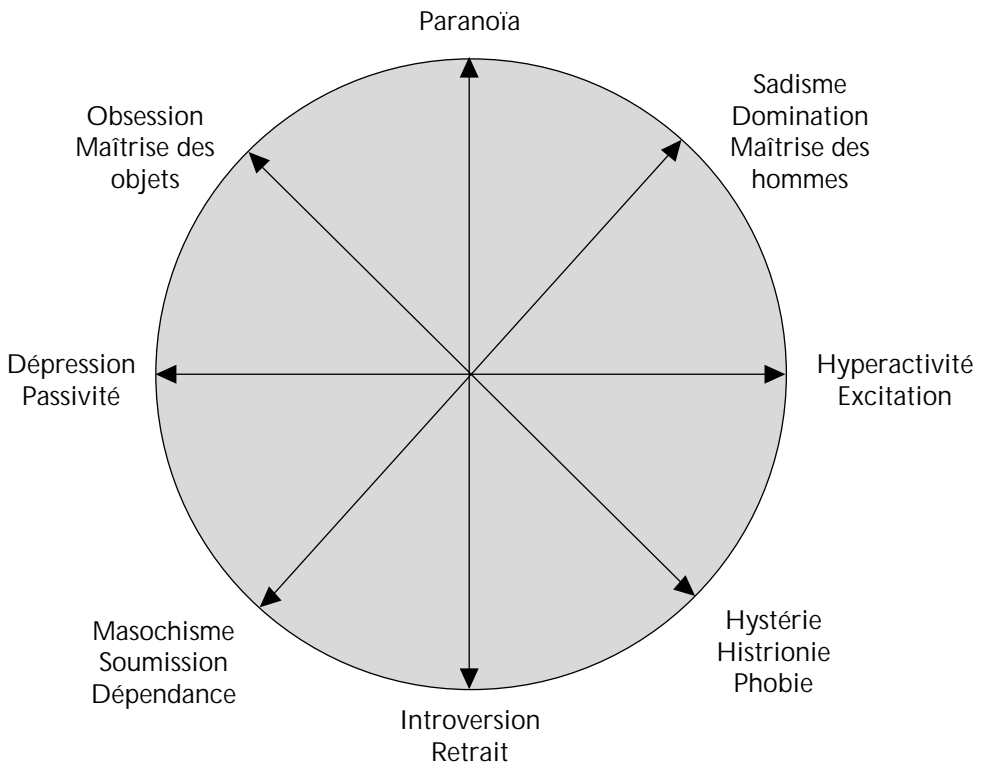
Paranoïa

Obsession
Maîtrise des
objets

Sadisme
Domination
Maîtrise des
hommes

Dépression
Passivité

Hyperactivité
Excitation

Masochisme
Soumission
Dépendance

Hystérie
Histrionie
Phobie

Introversion
Retrait